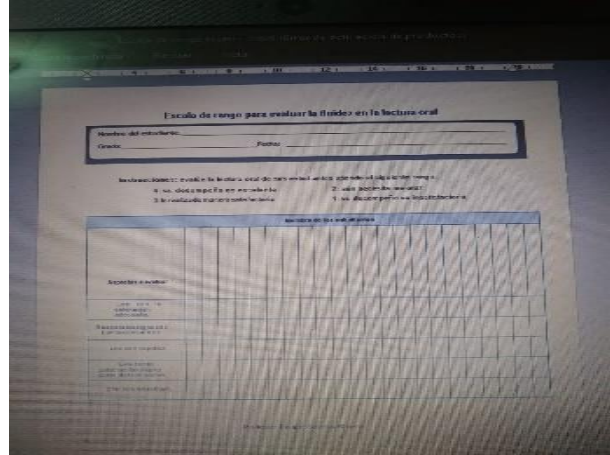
Escala de rango para evaluar la fluidez en la lectura oral

Nombre del estudiante:
Grado: Fecha:

Instrucciones: evalúe la lectura oral de sus estudiantes atendiendo al siguiente rango:
4 se desempeña en excelente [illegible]
3 lo realiza de manera satisfactoria
2 aún requiere mejorar
1 su desempeño es insatisfactorio

| | Nombre de los estudiantes |
|---|---|
| Aspectos a evaluar | |
| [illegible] | |
| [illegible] | |
| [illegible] | |
| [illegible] | |
| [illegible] | |

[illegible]